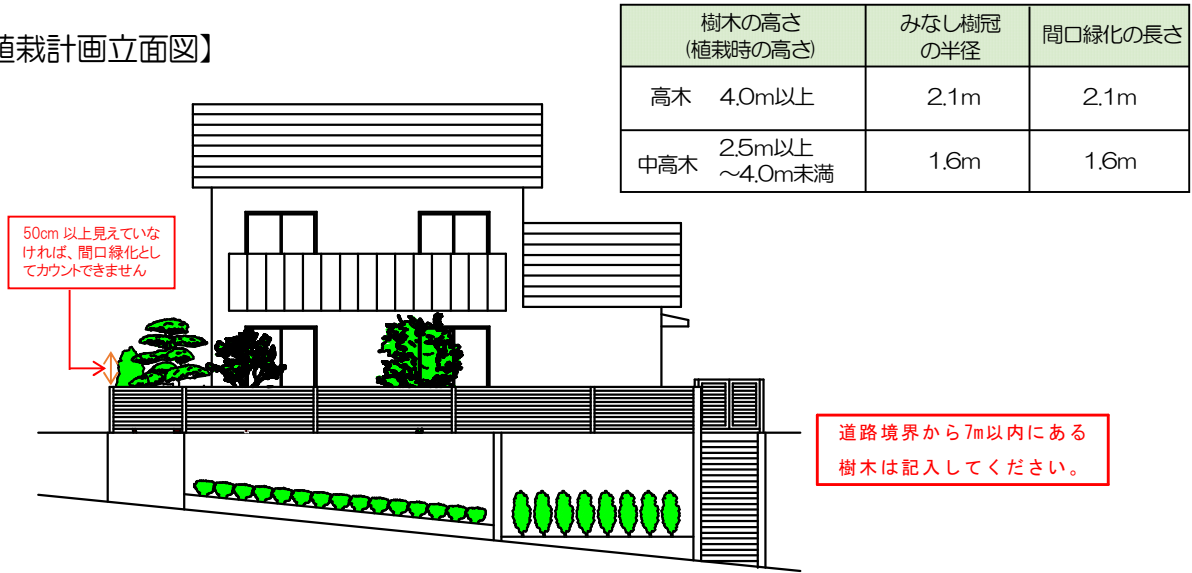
植栽計画立面図】

| 樹木の高さ (植栽時の高さ) | みなし樹冠の半径 | 間口緑化の長さ |
|---|---|---|
| 高木　4.0m以上 | 2.1m | 2.1m |
| 中高木　2.5m以上 ～4.0m未満 | 1.6m | 1.6m |

50cm 以上見えていなければ、間口緑化としてカウントできません

道路境界から7m以内にある樹木は記入してください。